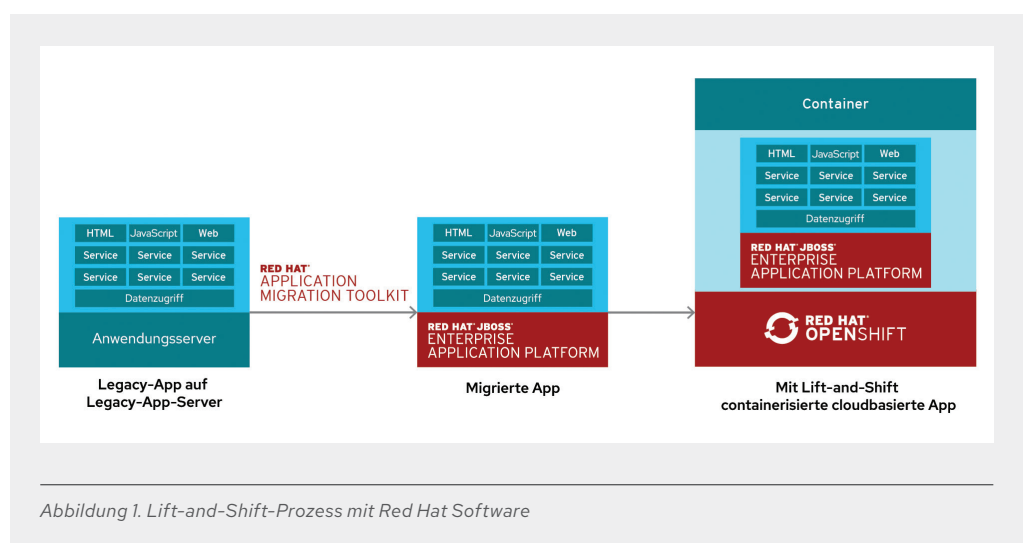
HTML JavaScript Web
Service Service Service
Service Service Service
Datenzugriff
Anwendungsserver

Legacy-App auf Legacy-App-Server

RED HAT® APPLICATION MIGRATION TOOLKIT

HTML JavaScript Web
Service Service Service
Service Service Service
Datenzugriff
RED HAT® JBOSS® ENTERPRISE APPLICATION PLATFORM

Migrierte App

Container
HTML JavaScript Web
Service Service Service
Service Service Service
Datenzugriff
RED HAT® JBOSS® ENTERPRISE APPLICATION PLATFORM
RED HAT® OPENSHIFT

Mit Lift-and-Shift containerisierte cloudbasierte App

Abbildung 1. Lift-and-Shift-Prozess mit Red Hat Software